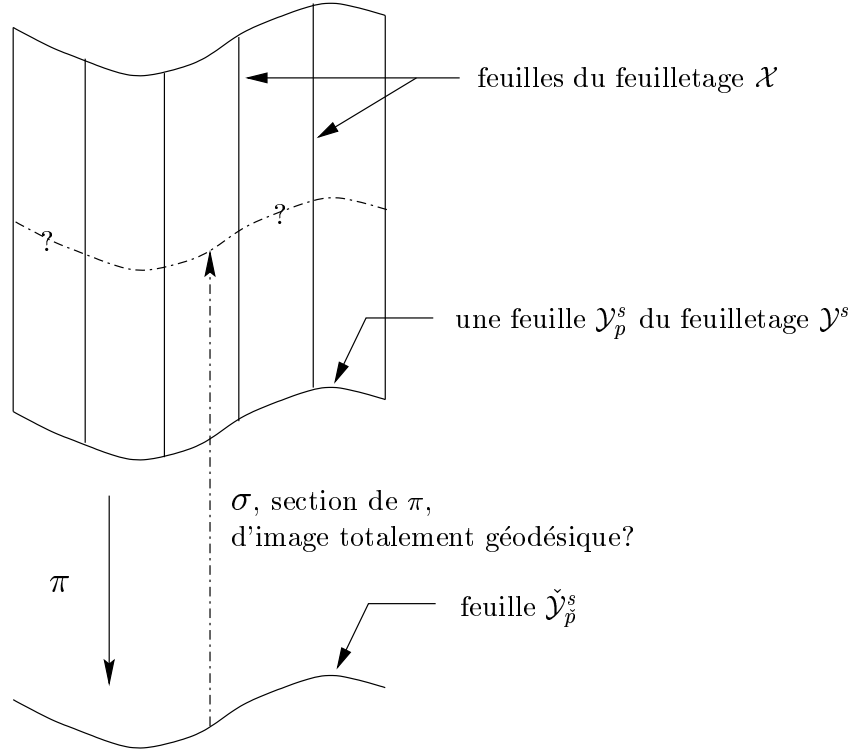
feuilles du feuilletage $\mathcal{X}$

?

?

une feuille $\mathcal{Y}_p^s$ du feuilletage $\mathcal{Y}^s$

$\sigma$, section de $\pi$,
d'image totalement géodésique?

$\pi$

feuille $\check{\mathcal{Y}}_{\check{p}}^s$